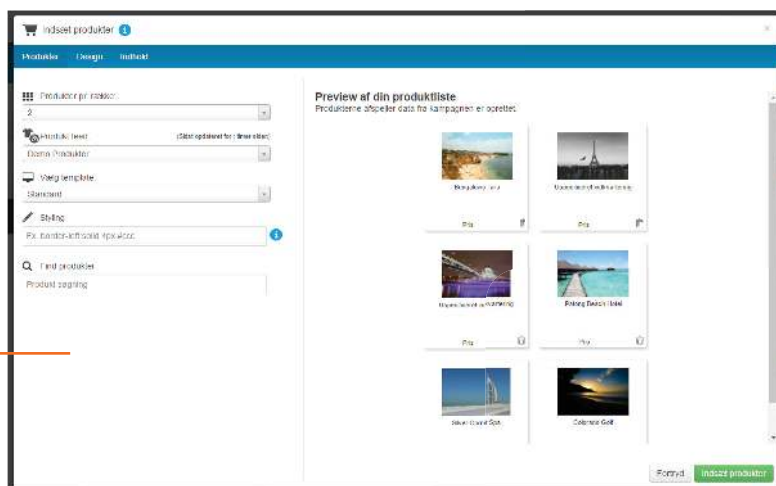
Indsæt produkter

Produkter Design Indhold

Produkter pr. række
2

Produkt feed (Sidst opdateret for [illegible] timer siden)
Demo Produkter

Vælg template
Standard

Styling
Fx. border-left:solid 4px #ccc

Find produkter
Produkt søgning

Preview af din produktliste
Produkterne afspejler data fra kampagnen er oprettet

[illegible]
Pris

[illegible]
Pris

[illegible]
Pris

Pelang Beach Hotel
Pris

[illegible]

Colorado Golf

Fortryd Indsæt produkter